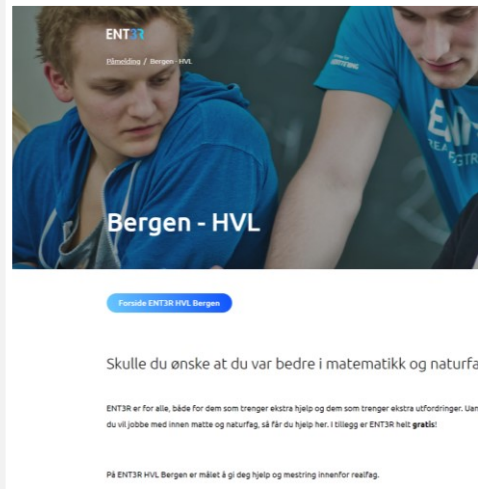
ENT3R

Påmelding / Bergen - HVL

Bergen - HVL

Forside ENT3R HVL Bergen

Skulle du ønske at du var bedre i matematikk og naturfa

ENT3R er for alle, både for dem som trenger ekstra hjelp og dem som trenger ekstra utfordringer. Uan du vil jobbe med innen matte og naturfag, så får du hjelp her. I tillegg er ENT3R helt **gratis**!

På ENT3R HVL Bergen er målet å gi deg hjelp og mestring innenfor realfag.